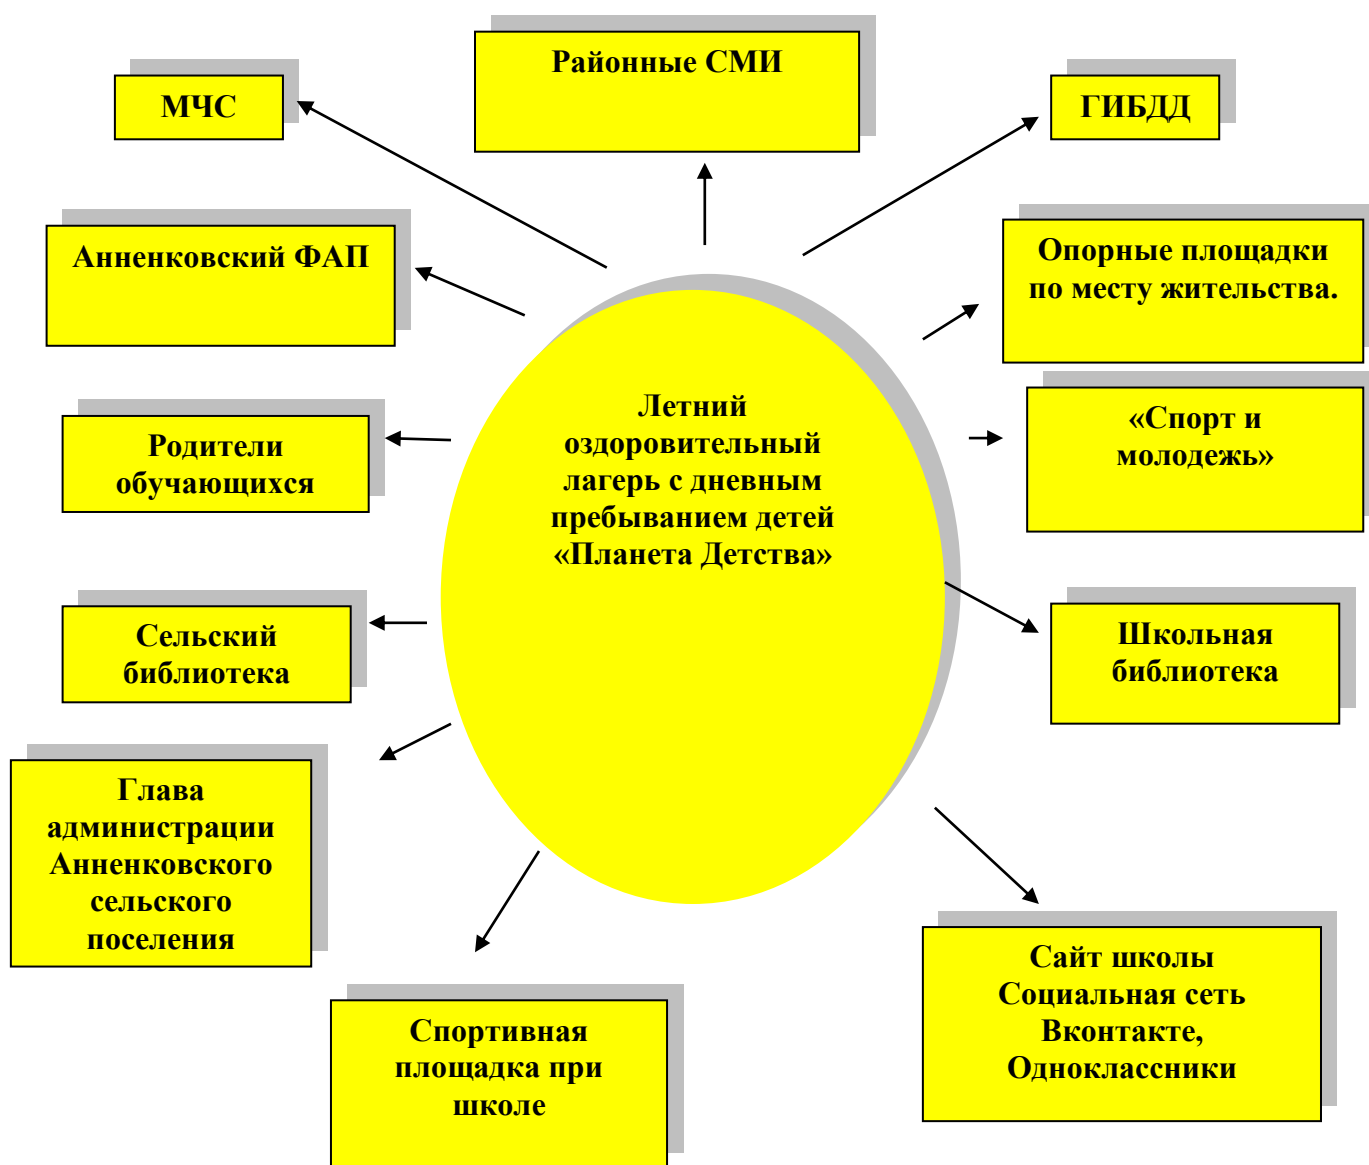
Летний оздоровительный лагерь с дневным пребыванием детей «Планета Детства»

МЧС

Районные СМИ

ГИБДД

Анненковский ФАП

Опорные площадки по месту жительства.

Родители обучающихся

«Спорт и молодежь»

Сельский библиотека

Школьная библиотека

Глава администрации Анненковского сельского поселения

Спортивная площадка при школе

Сайт школы Социальная сеть Вконтакте, Одноклассники